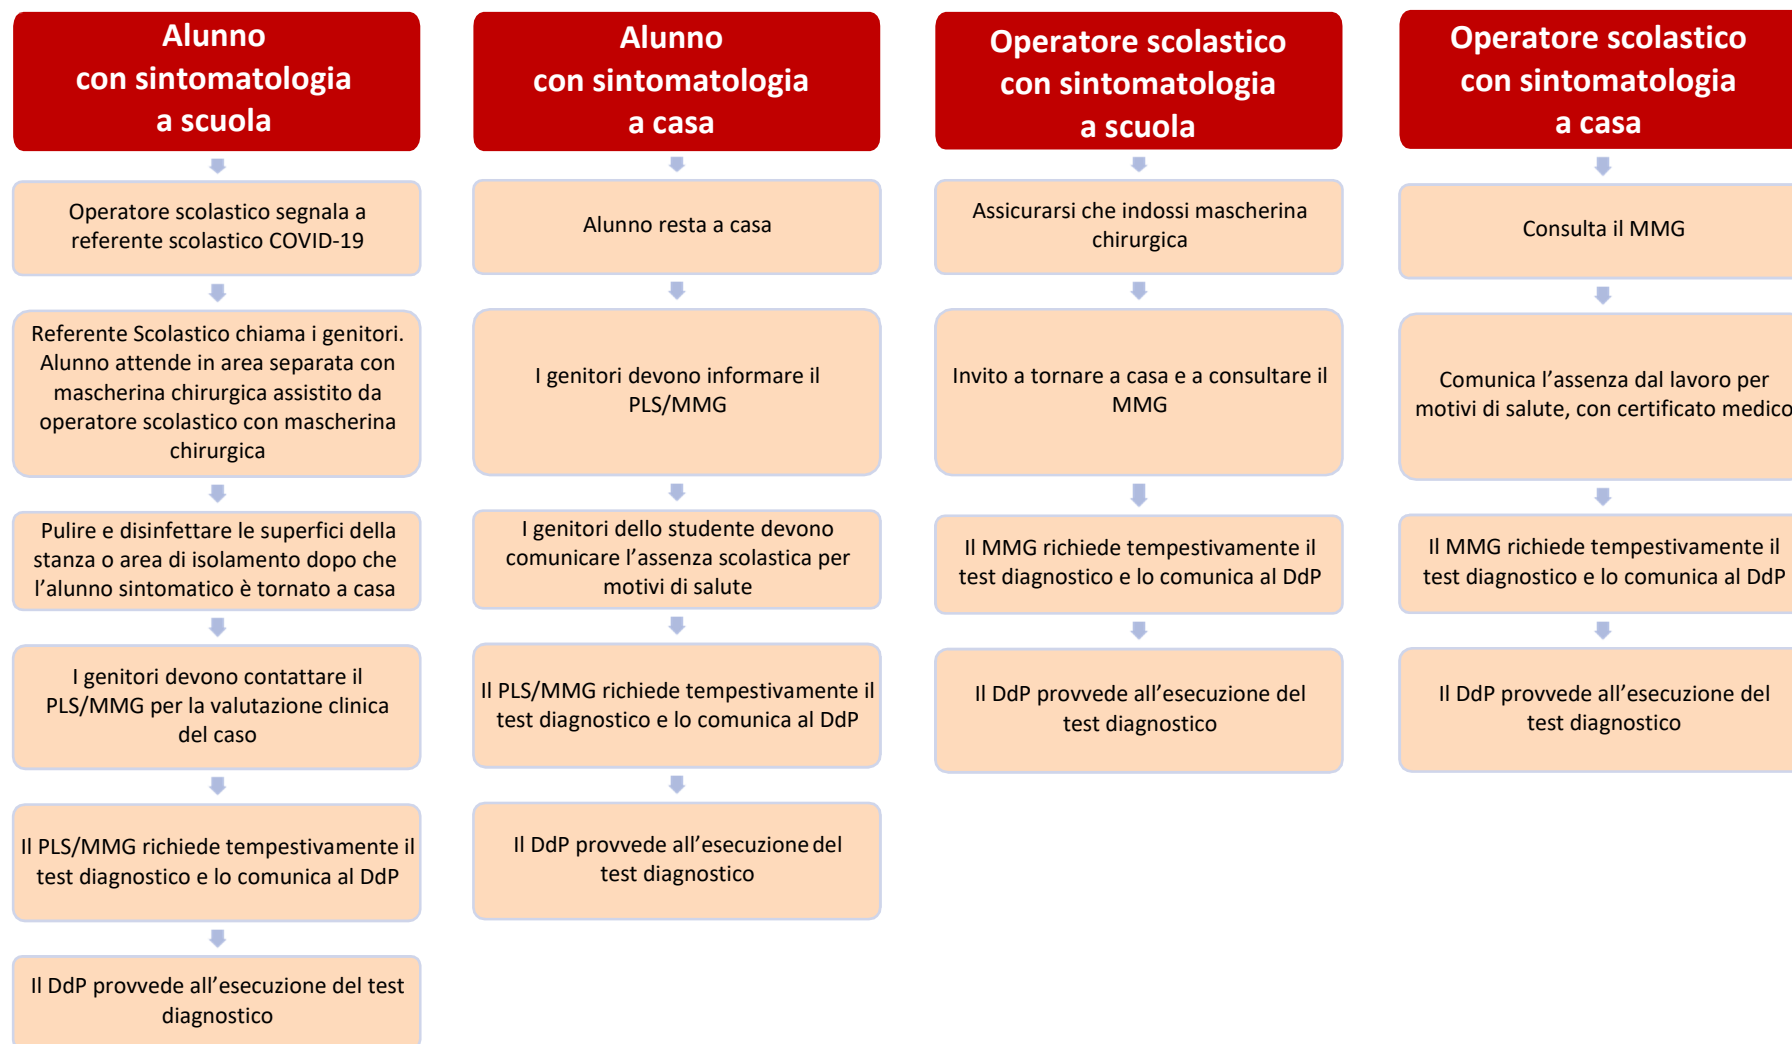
Alunno con sintomatologia a scuola

Operatore scolastico segnala a referente scolastico COVID-19

Referente Scolastico chiama i genitori. Alunno attende in area separata con mascherina chirurgica assistito da operatore scolastico con mascherina chirurgica

Pulire e disinfettare le superfici della stanza o area di isolamento dopo che l’alunno sintomatico è tornato a casa

I genitori devono contattare il PLS/MMG per la valutazione clinica del caso

Il PLS/MMG richiede tempestivamente il test diagnostico e lo comunica al DdP

Il DdP provvede all’esecuzione del test diagnostico

Alunno con sintomatologia a casa

Alunno resta a casa

I genitori devono informare il PLS/MMG

I genitori dello studente devono comunicare l’assenza scolastica per motivi di salute

Il PLS/MMG richiede tempestivamente il test diagnostico e lo comunica al DdP

Il DdP provvede all’esecuzione del test diagnostico

Operatore scolastico con sintomatologia a scuola

Assicurarsi che indossi mascherina chirurgica

Invito a tornare a casa e a consultare il MMG

Il MMG richiede tempestivamente il test diagnostico e lo comunica al DdP

Il DdP provvede all’esecuzione del test diagnostico

Operatore scolastico con sintomatologia a casa

Consulta il MMG

Comunica l’assenza dal lavoro per motivi di salute, con certificato medico

Il MMG richiede tempestivamente il test diagnostico e lo comunica al DdP

Il DdP provvede all’esecuzione del test diagnostico